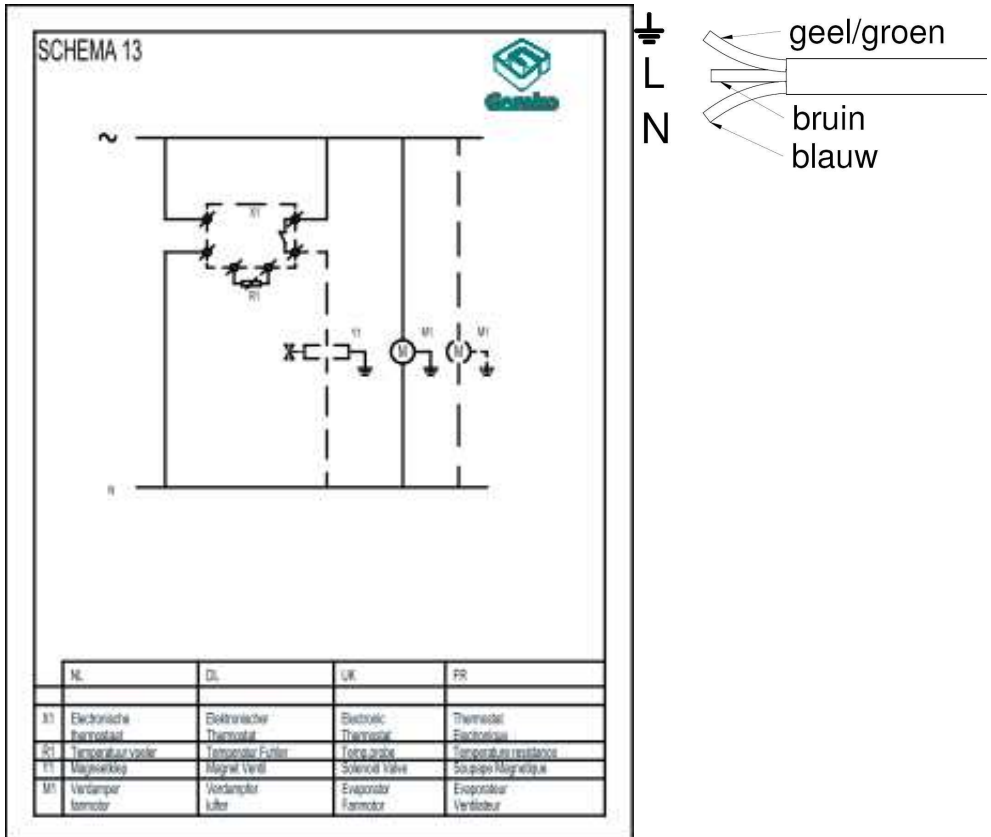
SCHEMA 13

Gamko

~

X1

R1

Y1

M1

M1

M

M

N

| | NL | DL | UK | FR |
|---|---|---|---|---|
| | | | | |
| X1 | Electronische thermostaat | Elektronischer Thermostat | Electronic Thermostat | Thermostat Electronique |
| R1 | Temperatuur voeler | Temperatur Fühler | Temp probe | Temperature resistance |
| Y1 | Magneetklep | Magnet Ventil | Solenoid Valve | Soupape Magnetique |
| M1 | Verdamper fanmotor | Verdampfer lufter | Evaporator Fanmotor | Evaporateur Ventilateur |

L

N

geel/groen

bruin

blauw